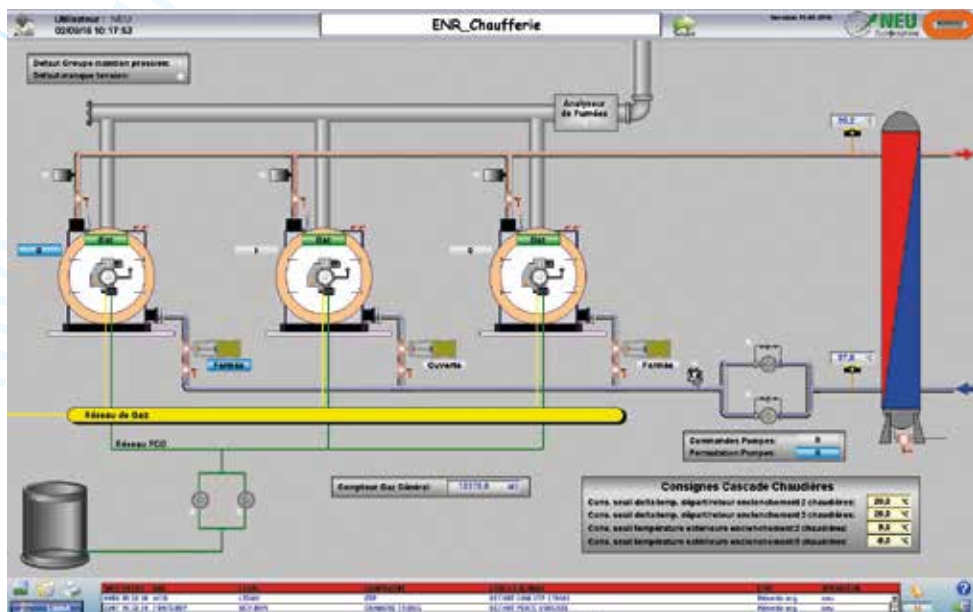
Utilisateur : NEU
02/03/16 10:17:53

ENR_Chaufferie

NEU

Defaut Groupe maintien pression:
Defaut manque tension:

Analyseur de Fumées

Gaz

Gaz

Gaz

Fermée

Ouverte

Fermée

Réseau de Gaz

Réseau FOD

Commandes Pompes
Permutation Pompes

Compteur Gaz Général: 13175.6 m3

Consignes Cascade Chaudières

Cons. seuil delta temp. départ/retour enclenchement 2 chaudières: 20,0 °C
Cons. seuil delta temp. départ/retour enclenchement 3 chaudières: 20,0 °C
Cons. seuil température extérieure enclenchement 2 chaudières: 5,0 °C
Cons. seuil température extérieure enclenchement 3 chaudières: -8,0 °C